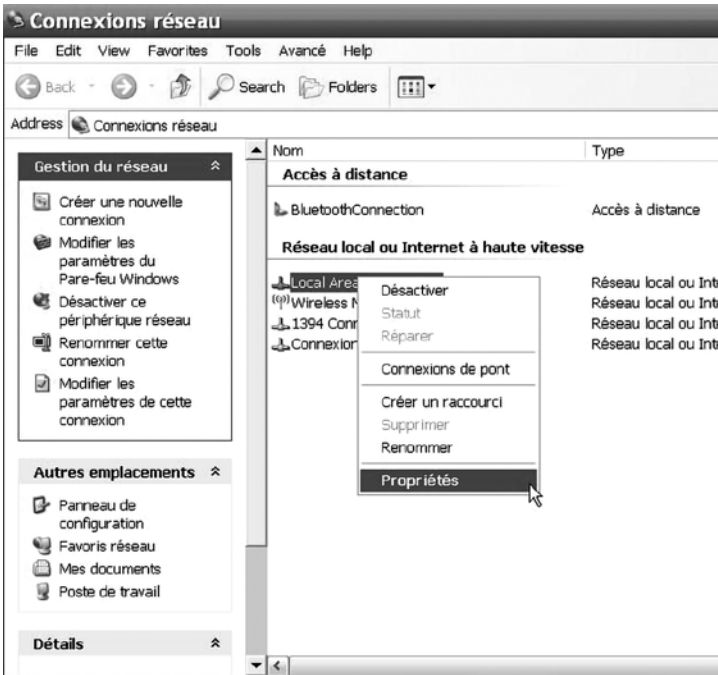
Connexions réseau

File Edit View Favorites Tools Avancé Help

Back Search Folders

Address Connexions réseau

Gestion du réseau

Créer une nouvelle connexion
Modifier les paramètres du Pare-feu Windows
Désactiver ce périphérique réseau
Renommer cette connexion
Modifier les paramètres de cette connexion

Autres emplacements

Panneau de configuration
Favoris réseau
Mes documents
Poste de travail

Détails

| Nom | Type |
|---|---|
| **Accès à distance** | |
| BluetoothConnection | Accès à distance |
| **Réseau local ou Internet à haute vitesse** | |
| Local Area | Réseau local ou Int |
| Wireless N | Réseau local ou Int |
| 1394 Conn | Réseau local ou Int |
| Connexion | Réseau local ou Int |

Désactiver
Statut
Réparer
Connexions de pont
Créer un raccourci
Supprimer
Renommer
Propriétés